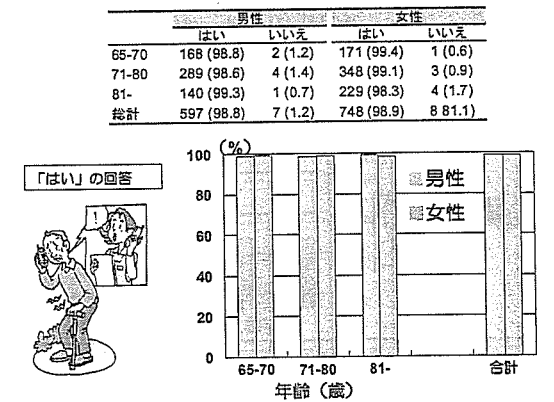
| | 男性 | | 女性 | |
|---|---|---|---|---|
| | はい | いいえ | はい | いいえ |
| 65-70 | 168 (98.8) | 2 (1.2) | 171 (99.4) | 1 (0.6) |
| 71-80 | 289 (98.6) | 4 (1.4) | 348 (99.1) | 3 (0.9) |
| 81- | 140 (99.3) | 1 (0.7) | 229 (98.3) | 4 (1.7) |
| 総計 | 597 (98.8) | 7 (1.2) | 748 (98.9) | 8 81.1) |

「はい」の回答

(%)
100
80
60
40
20
0

男性
女性

65-70
71-80
81-
合計
年齢（歳）